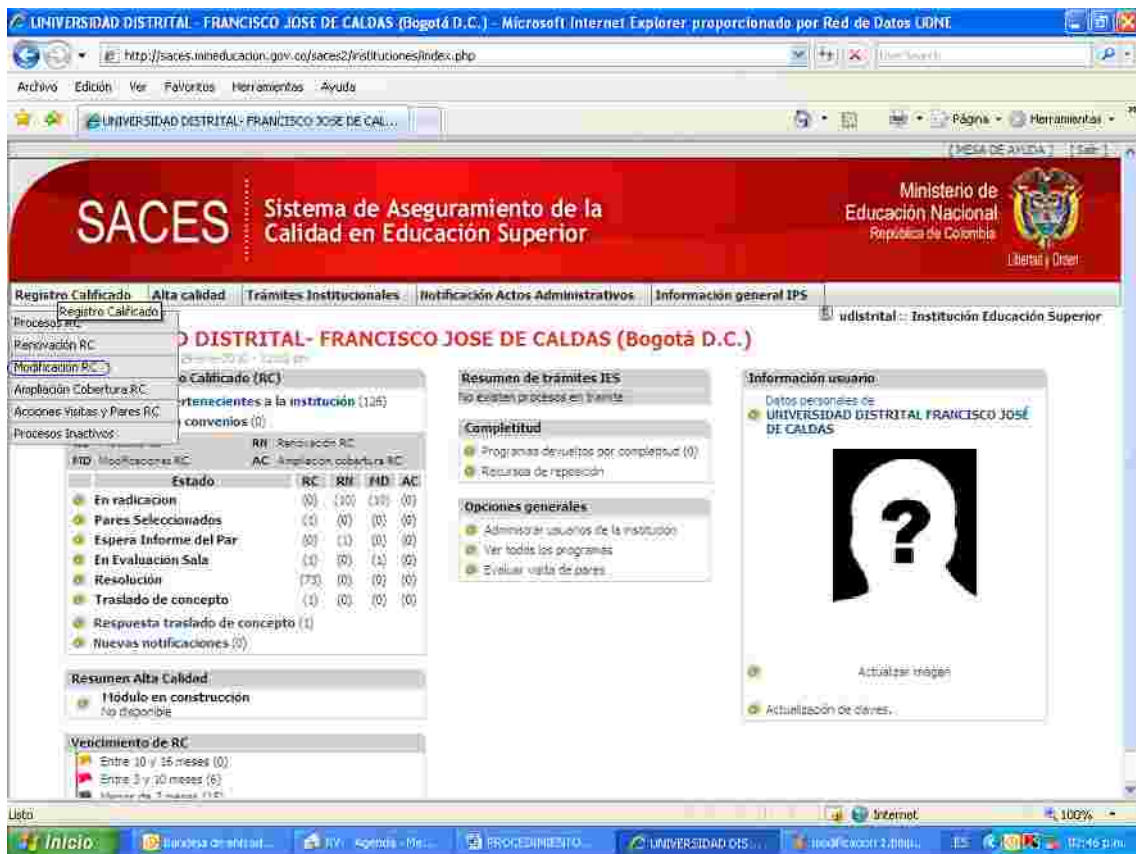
UNIVERSIDAD DISTRITAL - FRANCISCO JOSE DE CALDAS (Bogotá D.C.) - Microsoft Internet Explorer proporcionado por Red de Datos UDNE

http://saces.mineducacion.gov.co/saces2/instituciones/index.php

Live Search

Archivo Edición Ver Favoritos Herramientas Ayuda

UNIVERSIDAD DISTRITAL- FRANCISCO JOSE DE CAL...

Página Herramientas

[MESA DE AYUDA] [Salir]

SACES Sistema de Aseguramiento de la Calidad en Educación Superior

Ministerio de Educación Nacional República de Colombia

Libertad y Orden

Registro Calificado Alta calidad Trámites Institucionales Notificación Actos Administrativos Información general IPS

Registro Calificado

Procesos RC
Renovación RC
Modificación RC
Ampliación Cobertura RC
Acciones Visitas y Pares RC
Procesos Inactivos

udistrital :: Institución Educación Superior

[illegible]D DISTRITAL- FRANCISCO JOSE DE CALDAS (Bogotá D.C.)

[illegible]

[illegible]o Calificado (RC)

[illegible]rtenecientes a la institución (126)

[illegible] convenios (0)

RN Renovación RC
MD Modificaciones RC AC Ampliacion cobertura RC

| Estado | RC | RN | MD | AC |
|---|---|---|---|---|
| En radicacion | (0) | (10) | (10) | (0) |
| Pares Seleccionados | (1) | (0) | (0) | (0) |
| Espera Informe del Par | (0) | (1) | (0) | (0) |
| En Evaluación Sala | (1) | (0) | (1) | (0) |
| Resolución | (73) | (0) | (0) | (0) |
| Traslado de concepto | (1) | (0) | (0) | (0) |

Respuesta traslado de concepto (1)
Nuevas notificaciones (0)

Resumen Alta Calidad
Módulo en construcción
No disponible

Vencimiento de RC
Entre 10 y 16 meses (0)
Entre 3 y 10 meses (6)
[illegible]

Resumen de trámites IES
No existen procesos en tramite

Completitud
Programas devueltos por completitud (0)
Recursos de reposición

Opciones generales
Administrar usuarios de la institución
Ver todos los programas
Evaluar visita de pares

Información usuario
Datos personales de
UNIVERSIDAD DISTRITAL FRANCISCO JOSÉ DE CALDAS

Actualizar imagen

Actualización de claves.

Listo Internet 100%

Inicio Bandeja de entrad... RV: Agenda - Me... PROCEDIMIENTO... UNIVERSIDAD DIS... modificacion 1.bmp... ES 02:46 p.m.